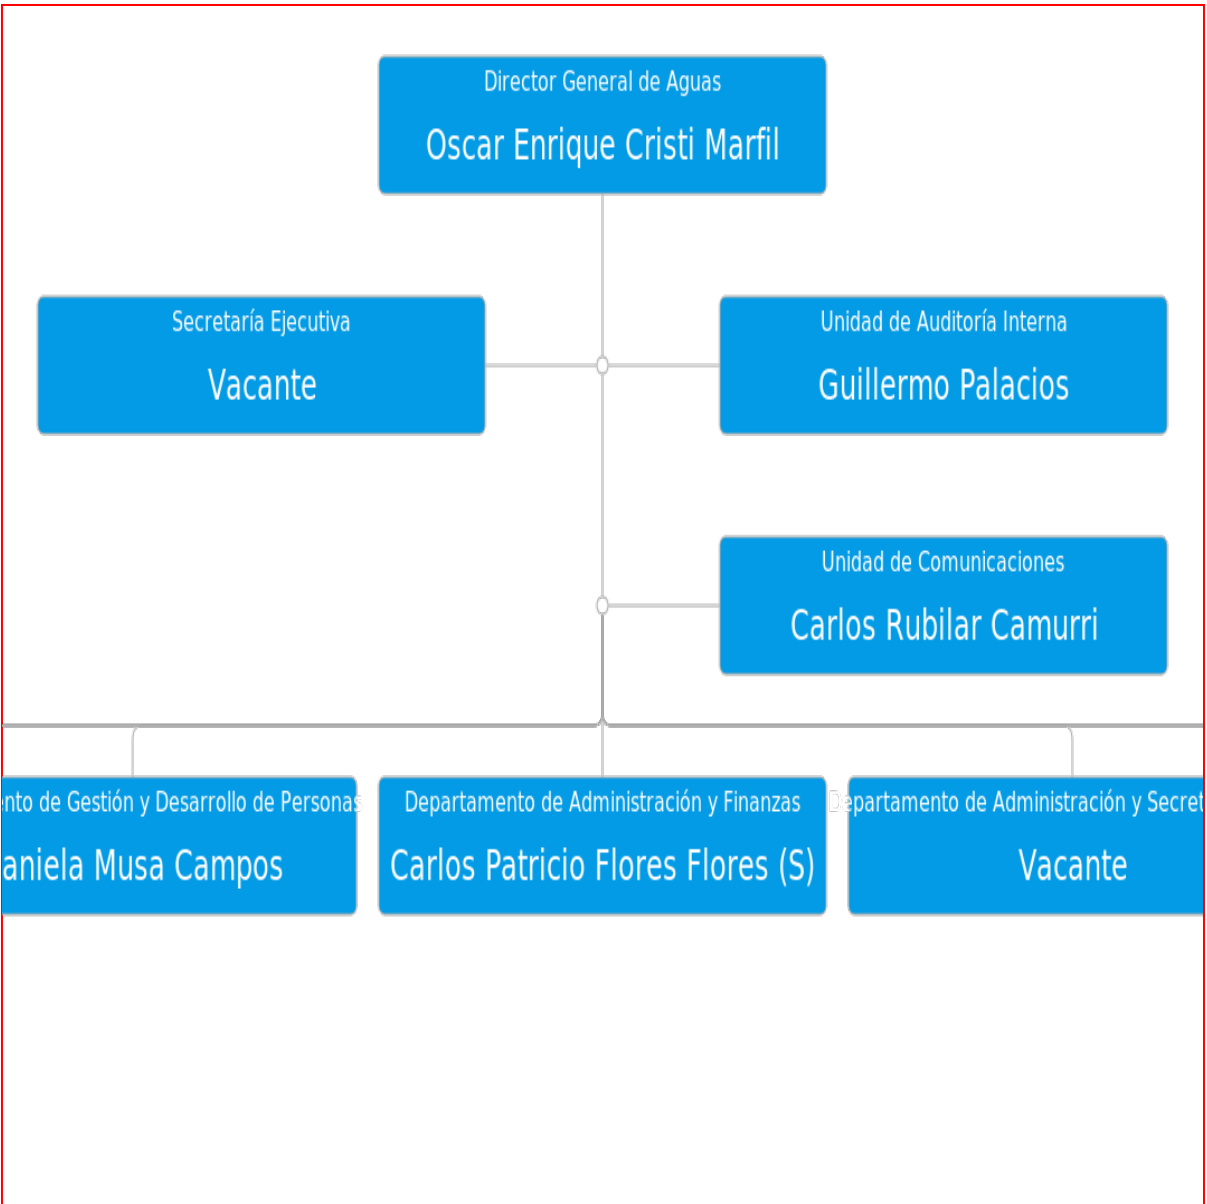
Director General de Aguas
Oscar Enrique Cristi Marfil

Secretaría Ejecutiva
Vacante

Unidad de Auditoría Interna
Guillermo Palacios

Unidad de Comunicaciones
Carlos Rubilar Camurri

nto de Gestión y Desarrollo de Personas
aniela Musa Campos

Departamento de Administración y Finanzas
Carlos Patricio Flores Flores (S)

Departamento de Administración y Secret
Vacante